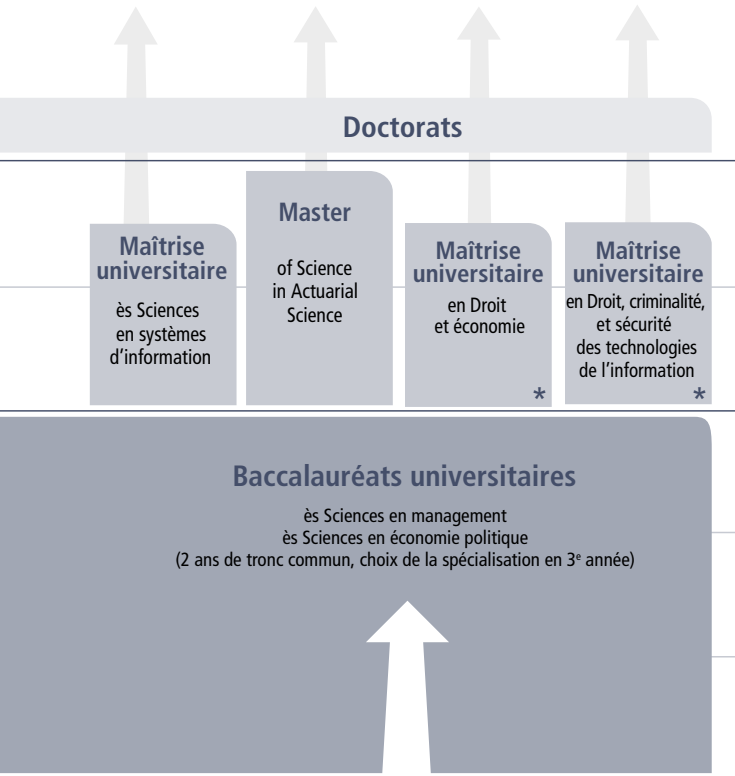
Doctorats

Maîtrise universitaire

ès Sciences en systèmes d'information

Master

of Science in Actuarial Science

Maîtrise universitaire

en Droit et économie

*

Maîtrise universitaire

en Droit, criminalité, et sécurité des technologies de l'information

*

Baccalauréats universitaires

ès Sciences en management
ès Sciences en économie politique
(2 ans de tronc commun, choix de la spécialisation en 3$^{e}$ année)